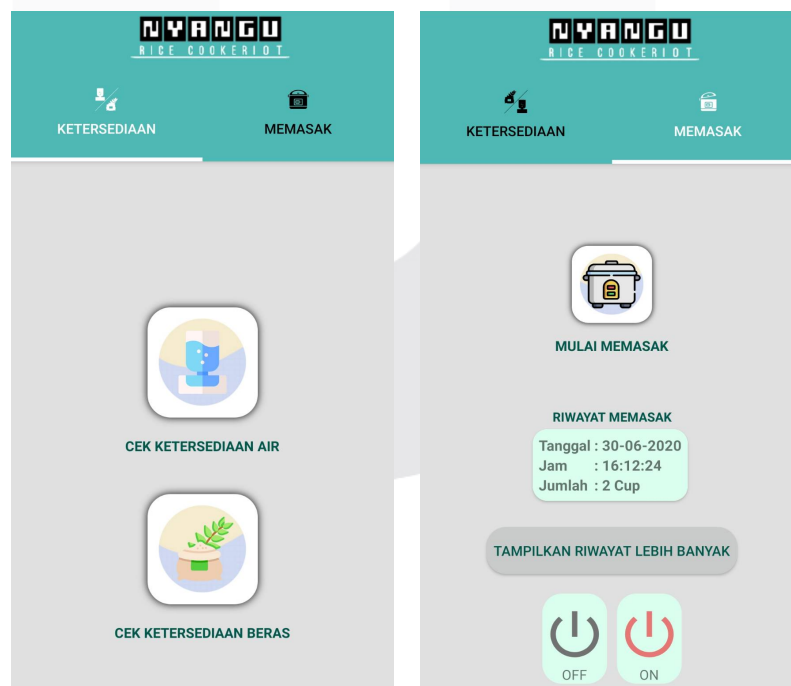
NYANGU
RICE COOKERIOT

KETERSEDIAAN

MEMASAK

CEK KETERSEDIAAN AIR

CEK KETERSEDIAAN BERAS

NYANGU
RICE COOKERIOT

KETERSEDIAAN

MEMASAK

MULAI MEMASAK

RIWAYAT MEMASAK

Tanggal : 30-06-2020
Jam : 16:12:24
Jumlah : 2 Cup

TAMPILKAN RIWAYAT LEBIH BANYAK

OFF

ON